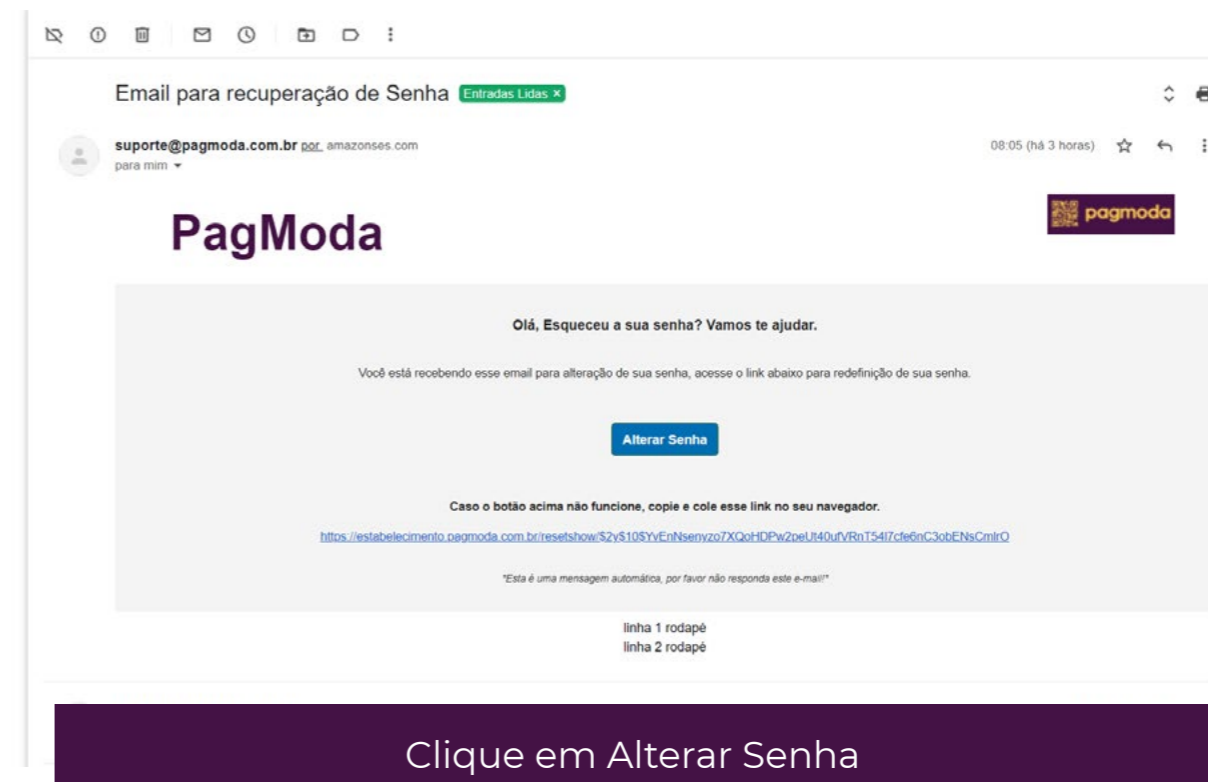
Email para recuperação de Senha Entradas Lidas ×

suporte@pagmoda.com.br por amazonses.com
para mim

08:05 (há 3 horas)

PagModa

pagmoda

Olá, Esqueceu a sua senha? Vamos te ajudar.

Você está recebendo esse email para alteração de sua senha, acesse o link abaixo para redefinição de sua senha.

Alterar Senha

Caso o botão acima não funcione, copie e cole esse link no seu navegador.

https://estabelecimento.pagmoda.com.br/resetshow/$2y$10$YvEnNsenyzo7XQoHDPw2peUt40ufVRnT54I7cfe6nC3obENsCmlrO

"Esta é uma mensagem automática, por favor não responda este e-mail!"

linha 1 rodapé
linha 2 rodapé

Clique em Alterar Senha